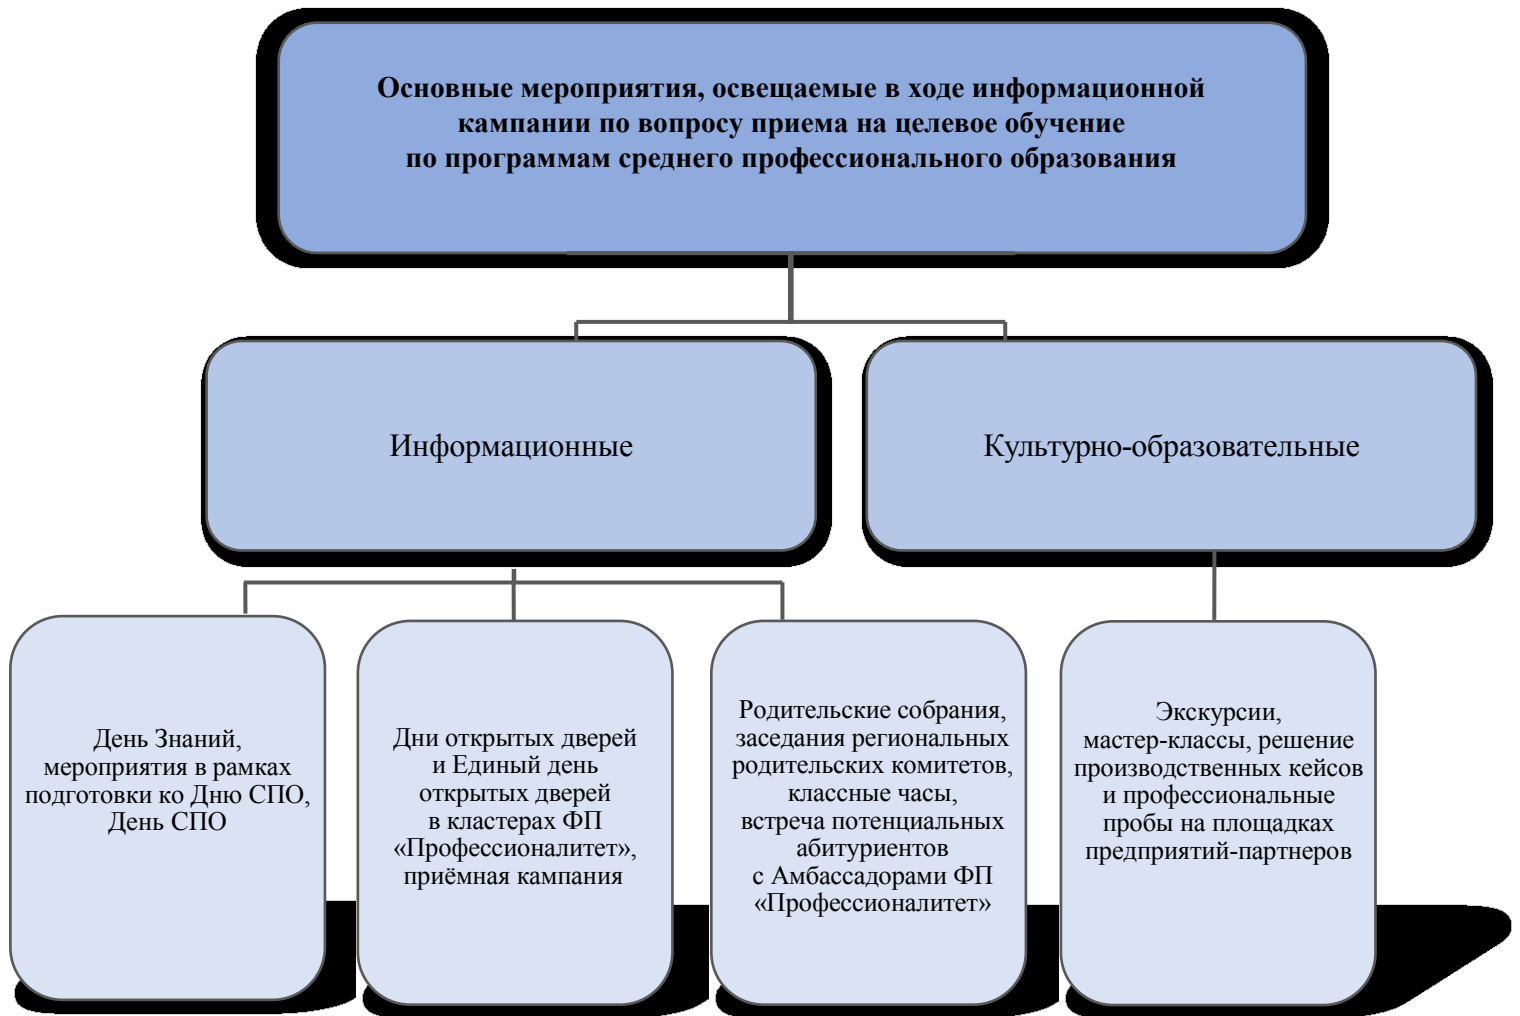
Основные мероприятия, освещаемые в ходе информационной кампании по вопросу приема на целевое обучение по программам среднего профессионального образования

Информационные

Культурно-образовательные

День Знаний, мероприятия в рамках подготовки ко Дню СПО, День СПО

Дни открытых дверей и Единый день открытых дверей в кластерах ФП «Профессионалитет», приёмная кампания

Родительские собрания, заседания региональных родительских комитетов, классные часы, встреча потенциальных абитуриентов с Амбассадорами ФП «Профессионалитет»

Экскурсии, мастер-классы, решение производственных кейсов и профессиональные пробы на площадках предприятий-партнеров